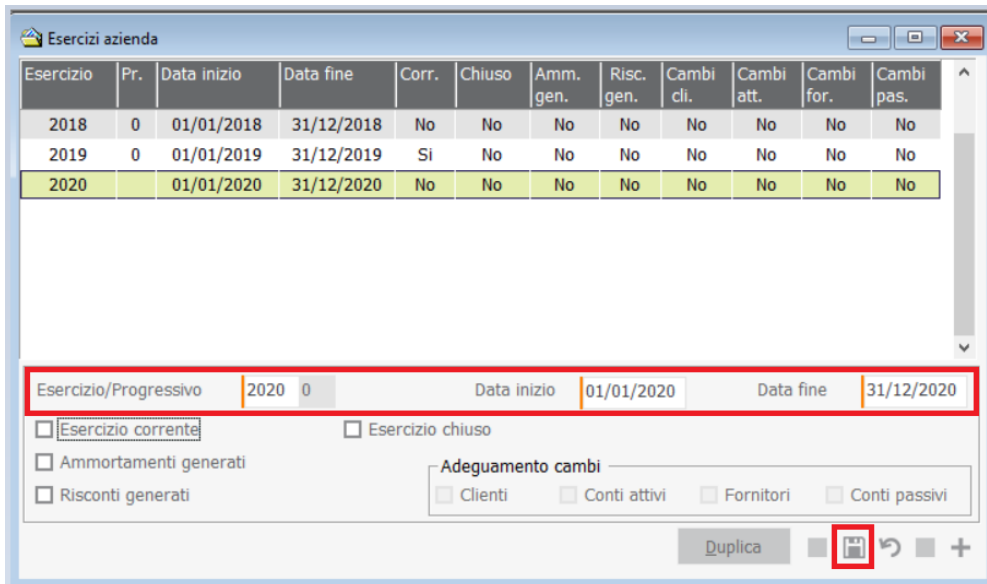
Esercizi azienda

| Esercizio | Pr. | Data inizio | Data fine | Corr. | Chiuso | Amm. gen. | Risc. gen. | Cambi cli. | Cambi att. | Cambi for. | Cambi pas. |
|---|---|---|---|---|---|---|---|---|---|---|---|
| 2018 | 0 | 01/01/2018 | 31/12/2018 | No | No | No | No | No | No | No | No |
| 2019 | 0 | 01/01/2019 | 31/12/2019 | Si | No | No | No | No | No | No | No |
| 2020 | | 01/01/2020 | 31/12/2020 | No | No | No | No | No | No | No | No |

Esercizio/Progressivo 2020 0 Data inizio 01/01/2020 Data fine 31/12/2020

Esercizio corrente
Esercizio chiuso
Ammortamenti generati
Risconti generati

Adeguamento cambi
Clienti
Conti attivi
Fornitori
Conti passivi

Duplica